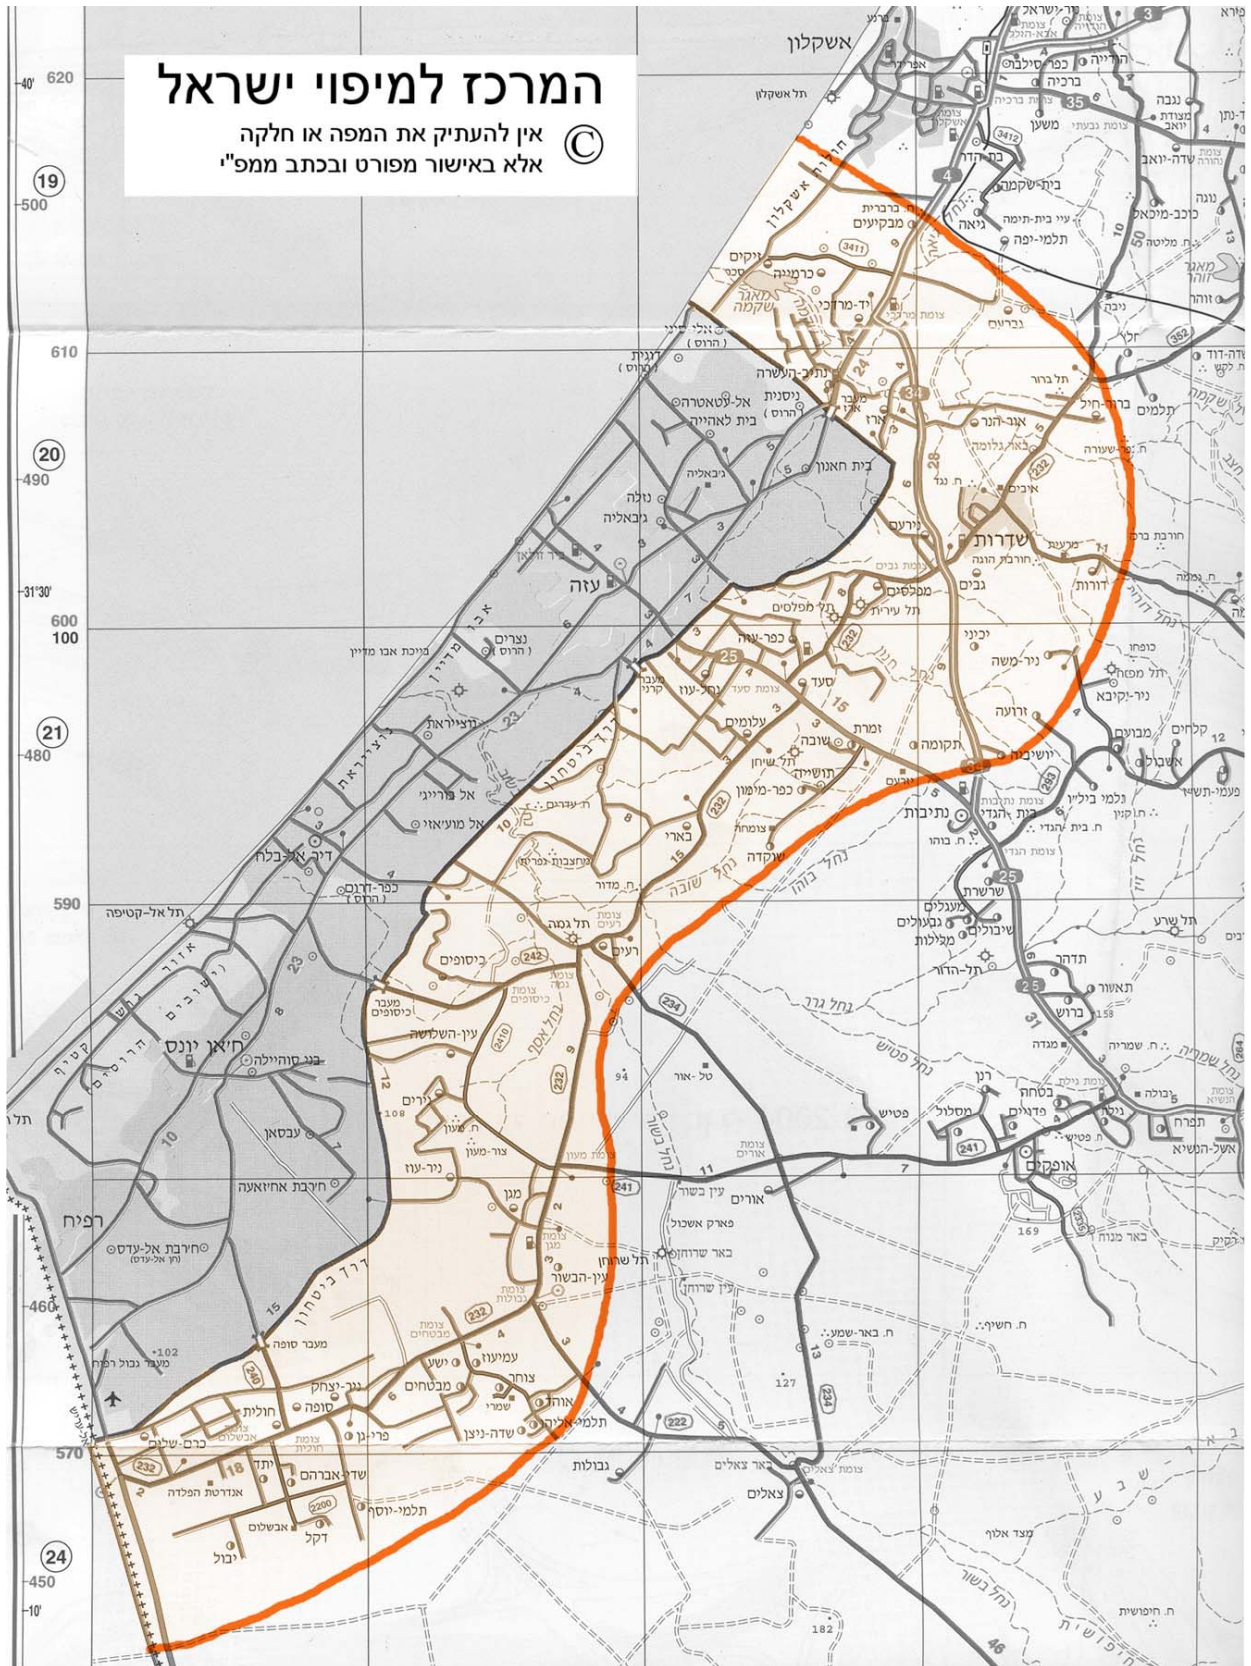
המרכז למיפוי ישראל
© אין להעתיק את המפה או חלקה
אלא באישור מפורט ובכתב ממפ"י

אשקלון
תל אשקלון
620
-40'
19
-500
610
20
-490
-31°30'
600
100
21
-480
590
-460
570
24
-450
-10'

ברכיה
כפר סילבר
הודיה
נגבה
משען
בת-הדר
בית שקמה
גיאה
תלמי-יפה
כוכב-מיכאל
שדה-יואב
ברבריות
מבקיעים
זיקים
כרמיה
יד-מרדכי
נתיב-העשרה
גברעם
תל ברור
ברור-חיל
אור-הנר
איבים
ניר-עם
שדרות
גבים
מפלסים
דורות
יכיני
ניר-משה
זרועה
תקומה
יושיביה
אלי סיני
דוגית
ניסנית
אל-עטאטרה
בית לאהייה
ג'באליה
נזלה
בית חאנון
עזה
נצרים
אל-זוויידה
אל מוראג'
נוצייראת
אל בוריג'
אל מעזאי
דיר אל-בלח
כפר-דרום
תל אל-קטיפה
חאן יונס
בני סוהיילה
עבסאן
חירבת אחיזאעה
רפיח
חירבת אל-עדס
כפר-עזה
נחל-עוז
סעד
עלומים
זמרת
שובה
תושיה
כפר-מימון
בארי
שוקדה
נתיבות
בית הגדי
שרשרת
גבעולים
שיבולים
מלילות
תל-הדור
תדהר
תאשור
ברוש
מגדה
רנן
פטיש
מסלול
פדויים
בטחה
גילת
אופקים
תפרח
אשל-הנשיא
כיסופים
עין-השלושה
נירים
ניר-עוז
מגן
עין-הבשור
אורים
פארק אשכול
באר שרוחן
עמיעוז
ישע
מבטחים
צוחר
אוהד
שדה-ניצן
תלמי-אליהו
גבולות
צאלים
כרם-שלום
חולית
סופה
נגר-יצחק
פרי-גן
יתד
שדי-אברהם
תלמי-יוסף
דקל
אבשלום
יבול
מעבר סופה
מעבר כיסופים
מעבר קרני
דרך ביטחון
נחל שקמה
נחל חנון
נחל שובה
נחל גרר
נחל פטיש
נחל בשור
נחל אסף
4
34
232
25
242
234
241
222
240
2200
3411
3412
35
232